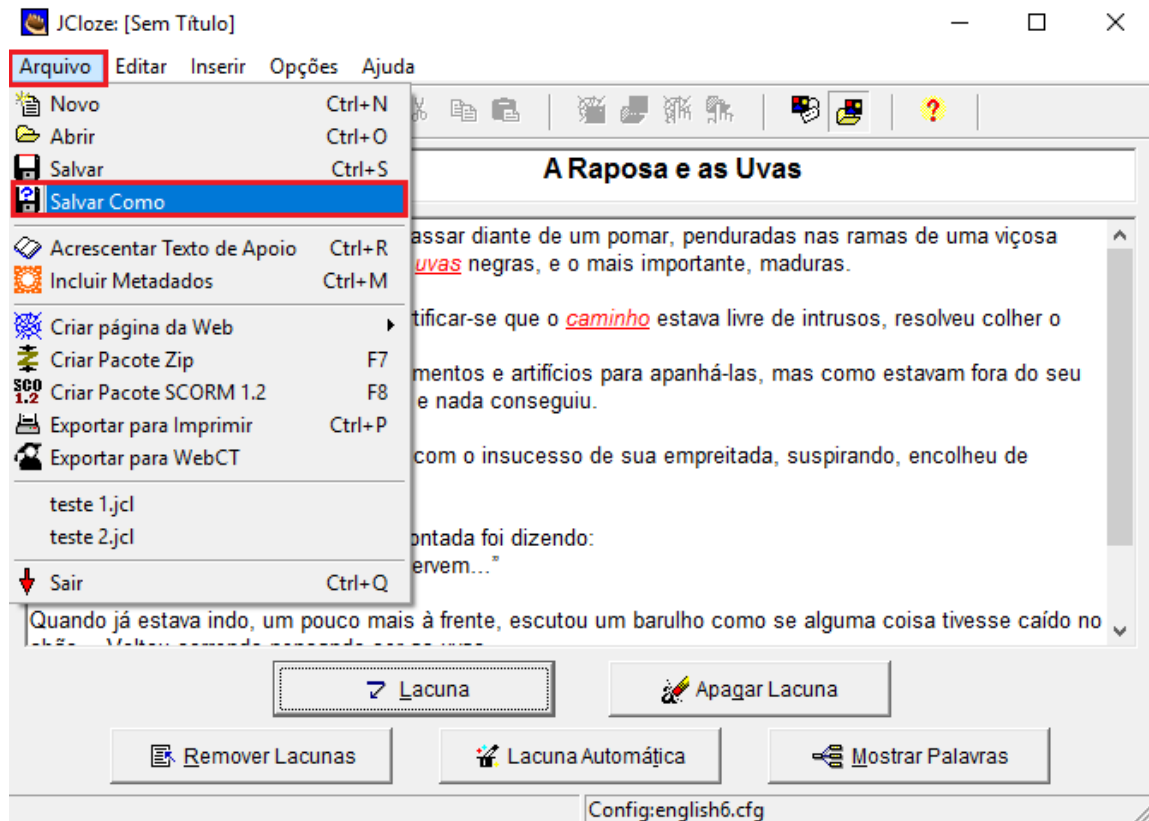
JCloze: [Sem Título]

Arquivo Editar Inserir Opções Ajuda

Novo Ctrl+N
Abrir Ctrl+O
Salvar Ctrl+S
Salvar Como
Acrescentar Texto de Apoio Ctrl+R
Incluir Metadados Ctrl+M
Criar página da Web
Criar Pacote Zip F7
Criar Pacote SCORM 1.2 F8
Exportar para Imprimir Ctrl+P
Exportar para WebCT
teste 1.jcl
teste 2.jcl
Sair Ctrl+Q

A Raposa e as Uvas

assar diante de um pomar, penduradas nas ramas de uma viçosa uvas negras, e o mais importante, maduras.

tificar-se que o caminho estava livre de intrusos, resolveu colher o

mentos e artifícios para apanhá-las, mas como estavam fora do seu e nada conseguiu.

com o insucesso de sua empreitada, suspirando, encolheu de

ontada foi dizendo:
ervem..."

Quando já estava indo, um pouco mais à frente, escutou um barulho como se alguma coisa tivesse caído no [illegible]

Lacuna
Apagar Lacuna
Remover Lacunas
Lacuna Automática
Mostrar Palavras

Config:english6.cfg